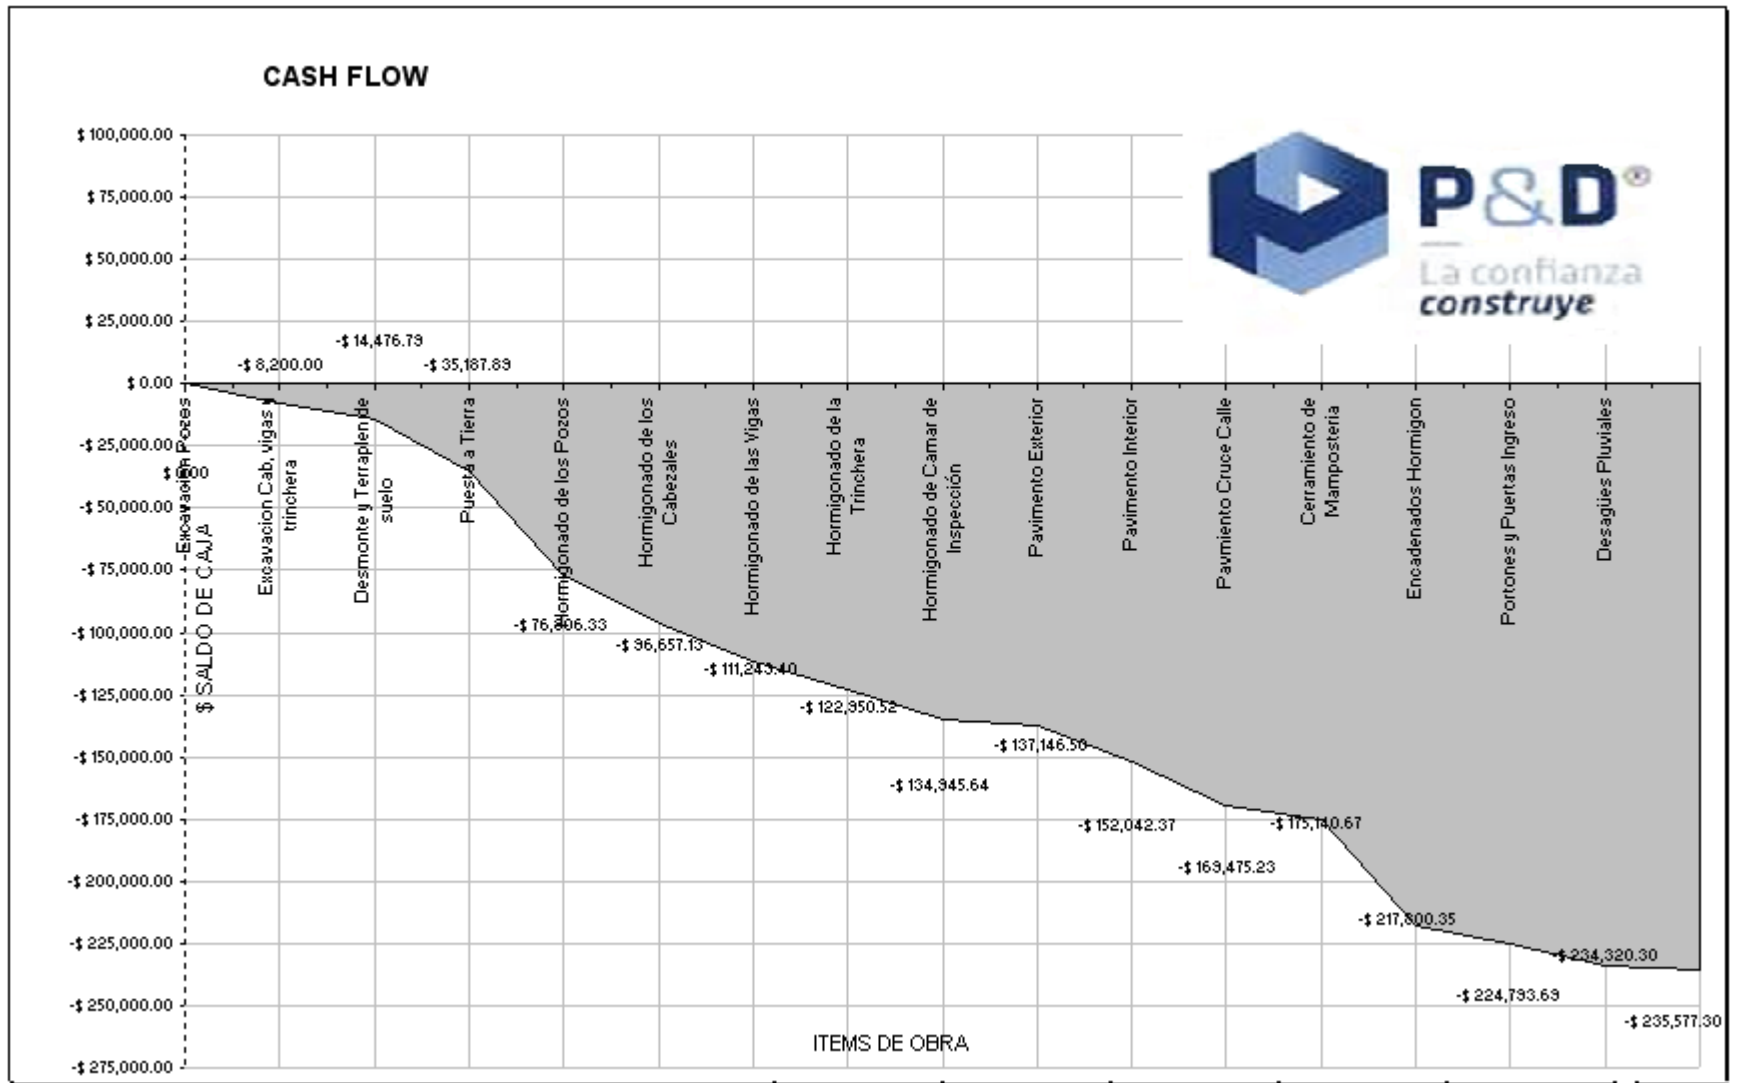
CASH FLOW

P&D®
La confianza
construye

$ 100,000.00
$ 75,000.00
$ 50,000.00
$ 25,000.00
$ 0.00
-$ 25,000.00
-$ 50,000.00
-$ 75,000.00
-$ 100,000.00
-$ 125,000.00
-$ 150,000.00
-$ 175,000.00
-$ 200,000.00
-$ 225,000.00
-$ 250,000.00
-$ 275,000.00

$ SALDO DE CAJA

$ 0.00
-$ 8,200.00
-$ 14,476.79
-$ 35,187.89
-$ 76,806.33
-$ 96,657.13
-$ 111,243.40
-$ 122,950.52
-$ 134,945.64
-$ 137,146.50
-$ 152,042.37
-$ 169,475.23
-$ 175,140.67
-$ 217,800.35
-$ 224,793.69
-$ 234,320.30
-$ 235,577.30

Excavacion Pozos
Excavacion Cab. vigas y trinchera
Desmonte y Terraplen de suelo
Puesta a Tierra
Hormigonado de los Pozos
Hormigonado de los Cabezales
Hormigonado de las Vigas
Hormigonado de la Trinchera
Hormigonado de Camar de Inspección
Pavimento Exterior
Pavimento Interior
Pavmiento Cruce Calle
Cerramiento de Mamposteria
Encadenados Hormigon
Portones y Puertas Ingreso
Desagües Pluviales

ITEMS DE OBRA